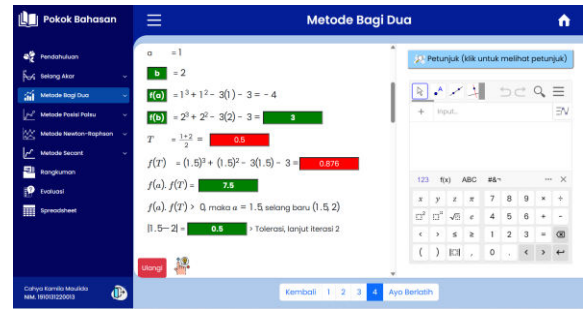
Pokok Bahasan

Metode Bagi Dua

Pendahuluan
Selang Akar
Metode Bagi Dua
Metode Posisi Palsu
Metode Newton-Raphson
Metode Secant
Rangkuman
Evaluasi
Spreadsheet

Cahya Kamila Maulida
NIM. 1910312200013

$a \quad = 1$

b $= 2$

f(a) $= 1^3 + 1^2 - 3(1) - 3 = -4$

f(b) $= 2^3 + 2^2 - 3(2) - 3 =$ 3

$T \quad = \frac{1+2}{2} =$ 0.5

$f(T) \quad = (1.5)^3 + (1.5)^2 - 3(1.5) - 3 =$ 0.876

$f(a).\, f(T) =$ 7.5

$f(a).\, f(T) > 0$, maka $a = 1.5$, selang baru $(1.5, 2)$

$|1.5 - 2| =$ 0.5 > Toleransi, lanjut iterasi 2

Ulangi

Petunjuk (klik untuk melihat petunjuk)

Input...

123 f(x) ABC #&¬

x y $\pi$ e 7 8 9 × ÷
$\square^2$ $\square^{\square}$ $\sqrt{\square}$ $\pi$ 4 5 6 + −
< > ≤ ≥ 1 2 3 =
( ) |□| , 0 . < >

Kembali 1 2 3 4 Ayo Berlatih